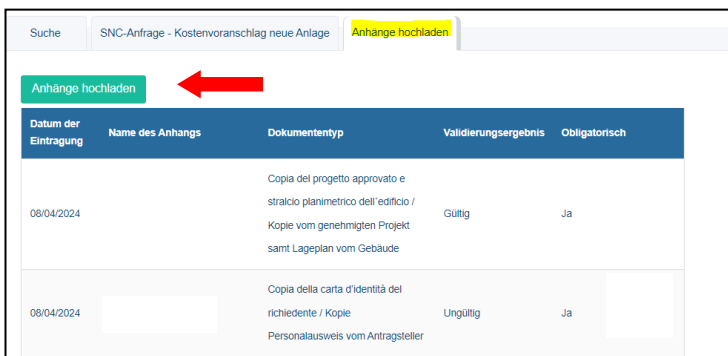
Suche | SNC-Anfrage - Kostenvoranschlag neue Anlage | Anhänge hochladen

Anhänge hochladen

| Datum der Eintragung | Name des Anhangs | Dokumententyp | Validierungsergebnis | Obligatorisch |
|---|---|---|---|---|
| 08/04/2024 | | Copia del progetto approvato e stralcio planimetrico dell´edificio / Kopie vom genehmigten Projekt samt Lageplan vom Gebäude | Gültig | Ja |
| 08/04/2024 | | Copia della carta d'identità del richiedente / Kopie Personalausweis vom Antragsteller | Ungültig | Ja |